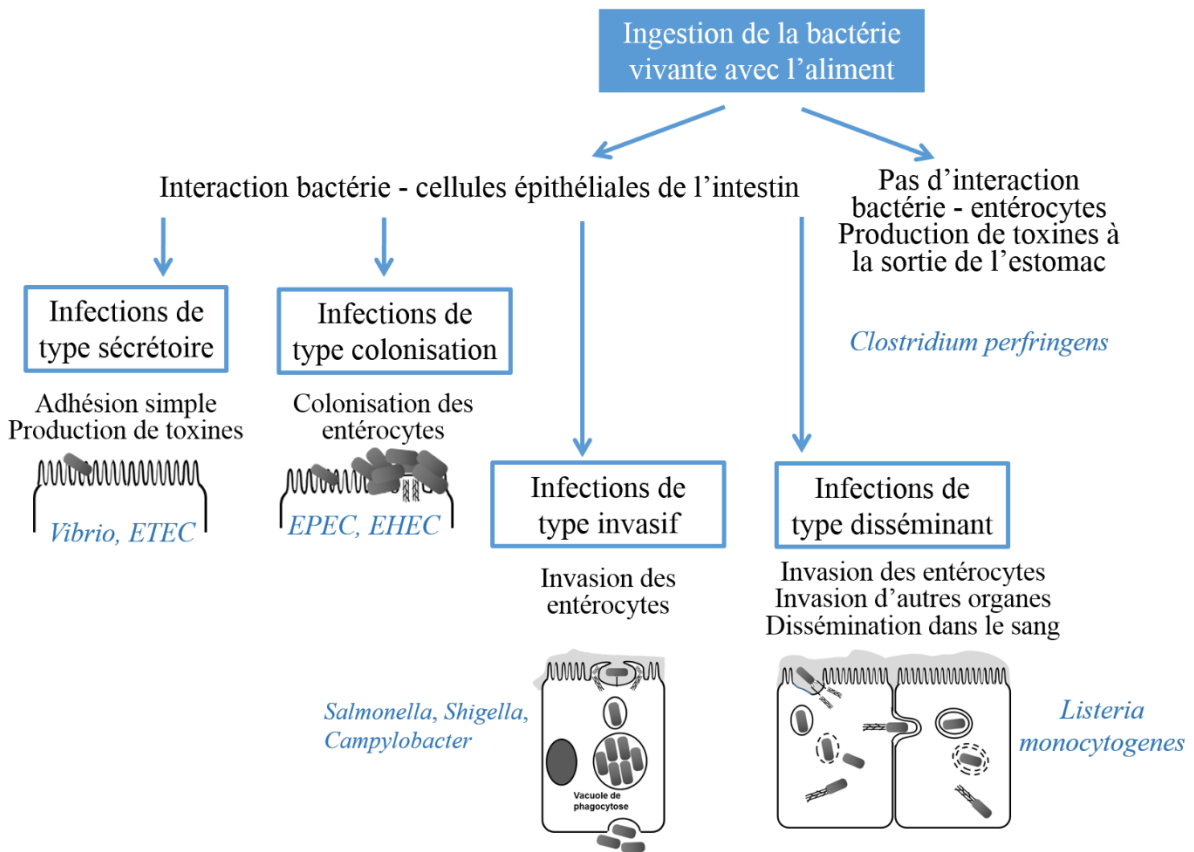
Ingestion de la bactérie vivante avec l'aliment

Interaction bactérie - cellules épithéliales de l'intestin

Pas d'interaction bactérie - entérocytes Production de toxines à la sortie de l'estomac

Clostridium perfringens

Infections de type sécrétoire

Adhésion simple Production de toxines

Vibrio, ETEC

Infections de type colonisation

Colonisation des entérocytes

EPEC, EHEC

Infections de type invasif

Invasion des entérocytes

Salmonella, Shigella, Campylobacter

Vacuole de phagocytose

Infections de type disséminant

Invasion des entérocytes Invasion d'autres organes Dissémination dans le sang

Listeria monocytogenes